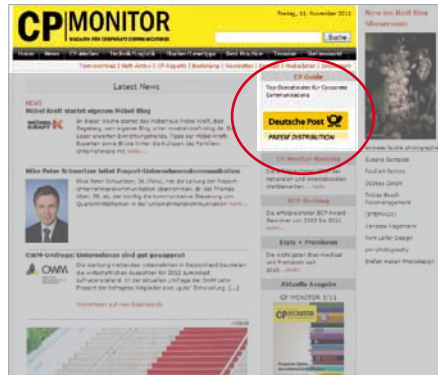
CP MONITOR

MAGAZIN FÜR CORPORATE COMMUNICATIONS

Samstag, 12. November 2011

Suche

Home News CP-Medien Technik/Logistik Studien/Umfragen Best Practice Termine Serviceweld

Latest News

NEWS

Möbel Kraft startet eigenes Möbel Blog

Mike Peter Schweitzer leitet Pepper-Unternehmenskommunikation

OWM-Umfrage: Unternehmen sind gut gewappnet

CP Guide

Top-Dienstleister für Corporate Communications

Deutsche Post

PRESSE DISTRIBUTION

CP Monitor-Ranking

BCP-Ranking

Stats + Premieren

Aktuelle Ausgabe

CP MONITOR 3/11

Neu im Kraft Box Showroom

Suzana Santala

Stefan Huber Photodesign

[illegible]